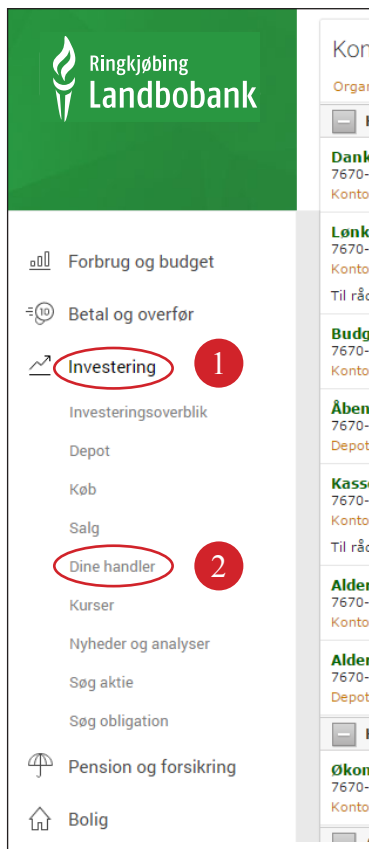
Ringkjøbing
Landbobank

Forbrug og budget
Betal og overfør
Investering
1
Investeringsoverblik
Depot
Køb
Salg
Dine handler
2
Kurser
Nyheder og analyser
Søg aktie
Søg obligation
Pension og forsikring
Bolig

Kon
Organ
Dank
7670-
Konto
Lønk
7670-
Konto
Til råd
Budg
7670-
Konto
Åben
7670-
Depot
Kasse
7670-
Konto
Til råd
Alder
7670-
Konto
Alder
7670-
Depot
Økon
7670-
Konto